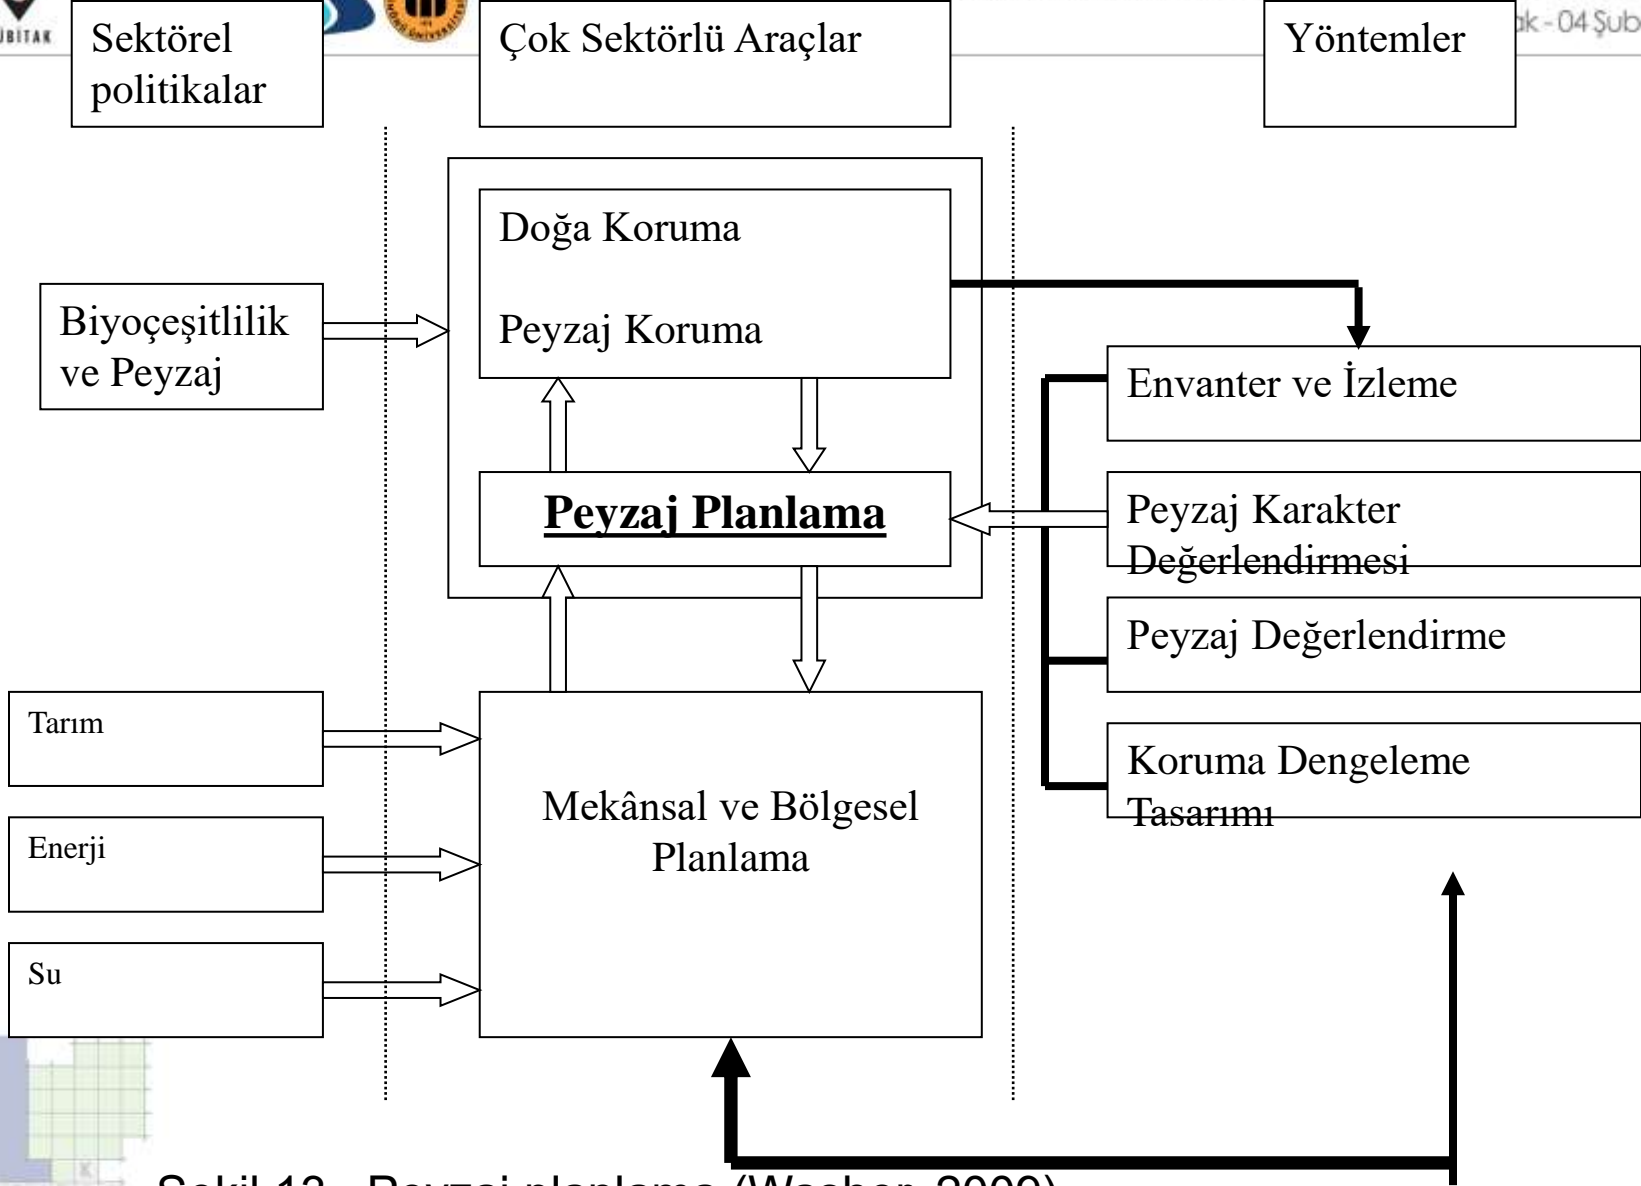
ÜBİTAK

ak - 04 Şub

Sektörel politikalar

Çok Sektörlü Araçlar

Yöntemler

Doğa Koruma

Peyzaj Koruma

Biyoçeşitlilik ve Peyzaj

Envanter ve İzleme

**Peyzaj Planlama**

Peyzaj Karakter Değerlendirmesi

Peyzaj Değerlendirme

Tarım

Koruma Dengeleme Tasarımı

Mekânsal ve Bölgesel Planlama

Enerji

Su

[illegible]